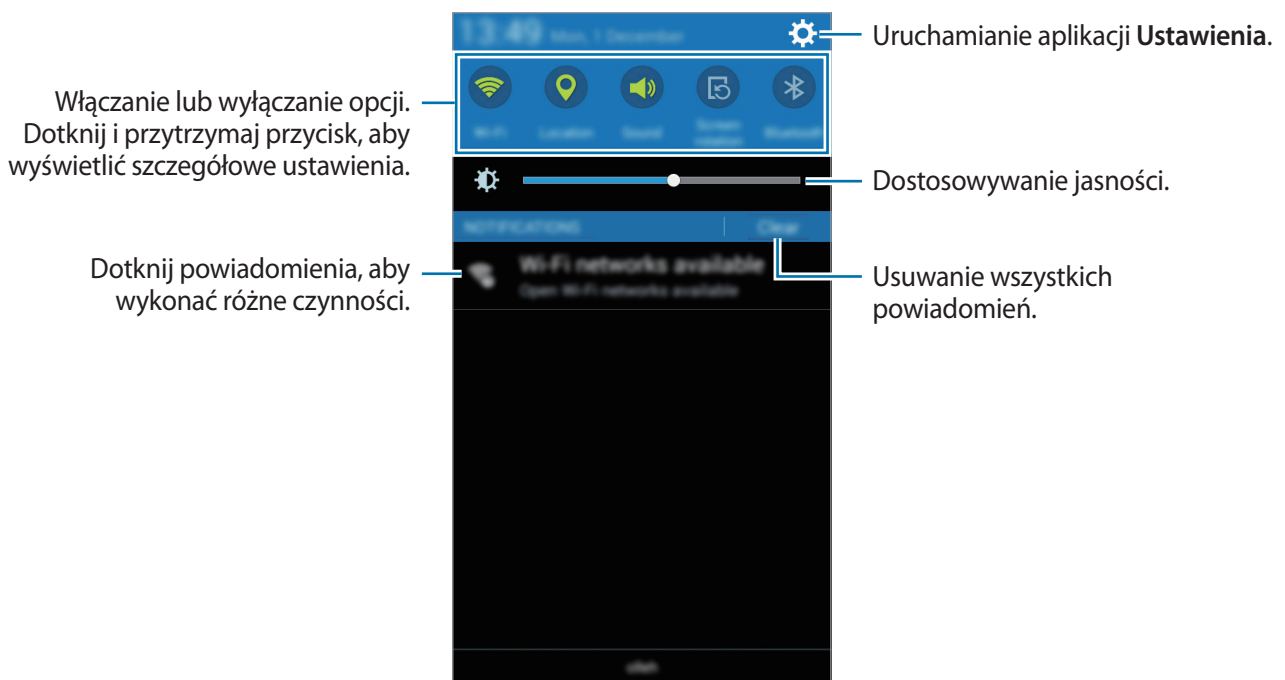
13:49 Mon, 1 December

Uruchamianie aplikacji **Ustawienia**.

Włączanie lub wyłączanie opcji. Dotknij i przytrzymaj przycisk, aby wyświetlić szczegółowe ustawienia.

Wi-Fi Location Sound Screen rotation Bluetooth

Dostosowywanie jasności.

NOTIFICATIONS Clear

Dotknij powiadomienia, aby wykonać różne czynności.

Wi-Fi networks available
Open Wi-Fi networks available

Usuwanie wszystkich powiadomień.

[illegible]